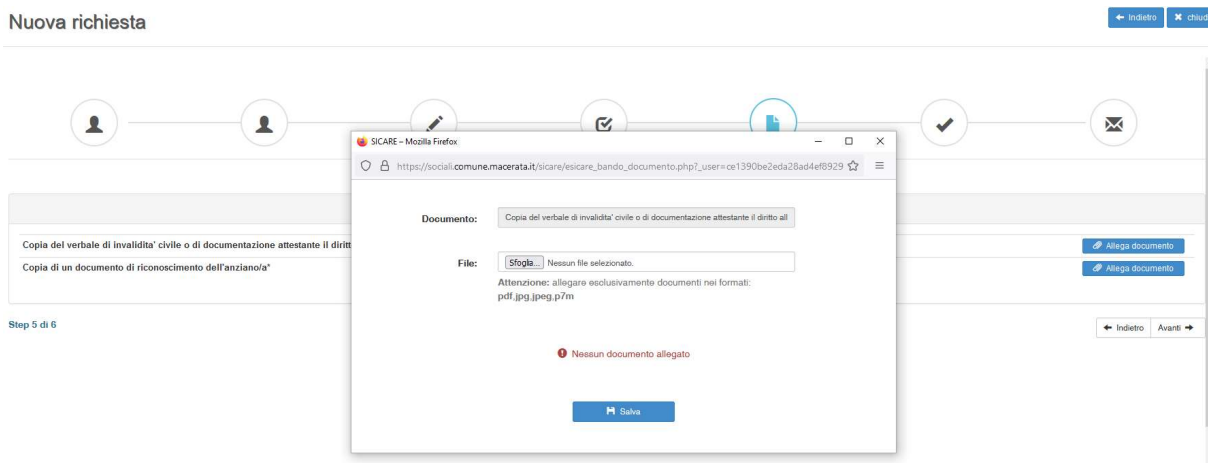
Nuova richiesta

Indietro chiud

SICARE – Mozilla Firefox

https://sociali.comune.macerata.it/sicare/esicare_bando_documento.php?_user=ce1390be2eda28ad4ef8929

Documento: Copia del verbale di invalidita' civile o di documentazione attestante il diritto all

File: Sfoglia... Nessun file selezionato.

Attenzione: allegare esclusivamente documenti nei formati: pdf.jpg.jpeg.p7m

Nessun documento allegato

Salva

Copia del verbale di invalidita' civile o di documentazione attestante il diritt

Allega documento

Copia di un documento di riconoscimento dell'anziano/a*

Allega documento

Step 5 di 6

Indietro Avanti